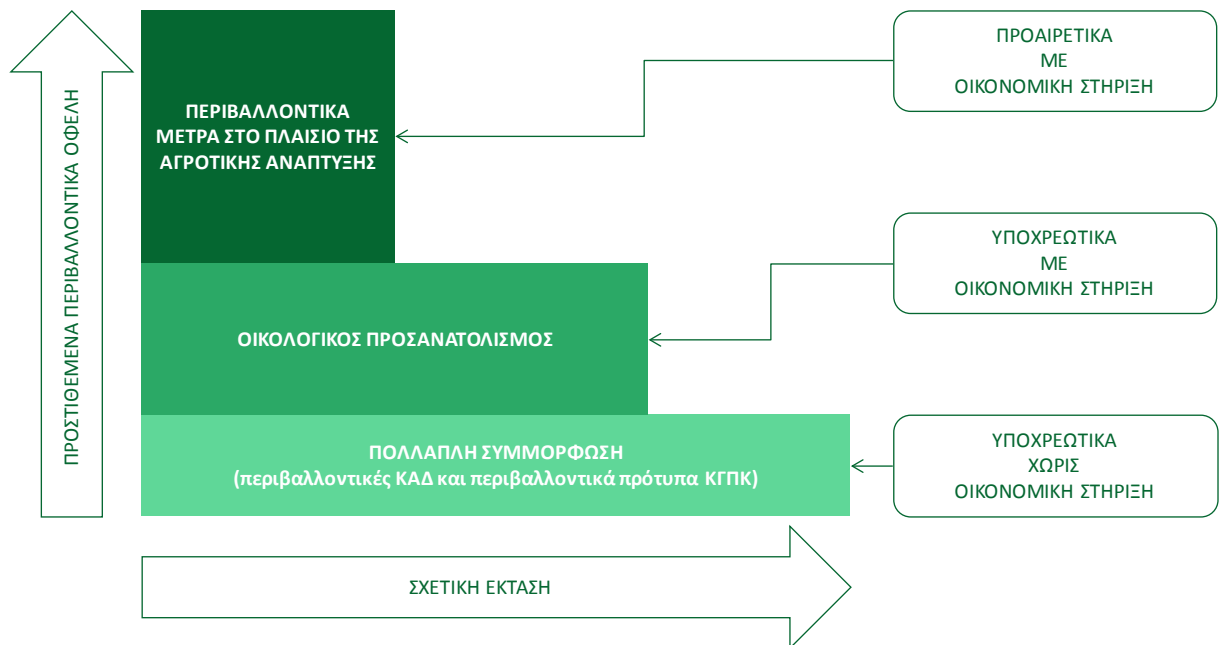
ΠΡΟΣΤΙΘΕΜΕΝΑ ΠΕΡΙΒΑΛΛΟΝΤΙΚΑ ΟΦΕΛΗ

ΠΕΡΙΒΑΛΛΟΝΤΙΚΑ ΜΕΤΡΑ ΣΤΟ ΠΛΑΙΣΙΟ ΤΗΣ ΑΓΡΟΤΙΚΗΣ ΑΝΑΠΤΥΞΗΣ

ΠΡΟΑΙΡΕΤΙΚΑ ΜΕ ΟΙΚΟΝΟΜΙΚΗ ΣΤΗΡΙΞΗ

ΟΙΚΟΛΟΓΙΚΟΣ ΠΡΟΣΑΝΑΤΟΛΙΣΜΟΣ

ΥΠΟΧΡΕΩΤΙΚΑ ΜΕ ΟΙΚΟΝΟΜΙΚΗ ΣΤΗΡΙΞΗ

ΠΟΛΛΑΠΛΗ ΣΥΜΜΟΡΦΩΣΗ
(περιβαλλοντικές ΚΑΔ και περιβαλλοντικά πρότυπα ΚΓΠΚ)

ΥΠΟΧΡΕΩΤΙΚΑ ΧΩΡΙΣ ΟΙΚΟΝΟΜΙΚΗ ΣΤΗΡΙΞΗ

ΣΧΕΤΙΚΗ ΕΚΤΑΣΗ